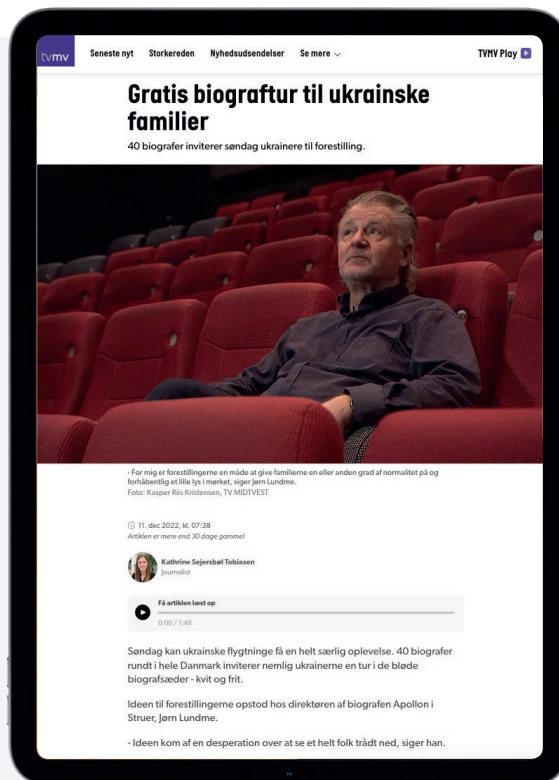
tvmv Seneste nyt Storkereden Nyhedsudsendelser Se mere TVMV Play

Gratis biograftur til ukrainske familier

40 biografer inviterer søndag ukrainere til forestilling.

- For mig er forestillingerne en måde at give familierne en eller anden grad af normalitet på og forhåbentlig et lille lys i mørket, siger Jørn Lundme.
Foto: Kasper Riis Kristensen, TV MIDTVEST

11. dec 2022, kl. 07:38
Artiklen er mere end 30 dage gammel

Kathrine Sejersbøl Tobiasen
Journalist

Få artiklen læst op
0:00 / 1:49

Søndag kan ukrainske flygtninge få en helt særlig oplevelse. 40 biografer rundt i hele Danmark inviterer nemlig ukrainerne en tur i de bløde biografsæder - kvit og frit.

Ideen til forestillingerne opstod hos direktøren af biografen Apollon i Struer, Jørn Lundme.

- Ideen kom af en desperation over at se et helt folk trådt ned, siger han.